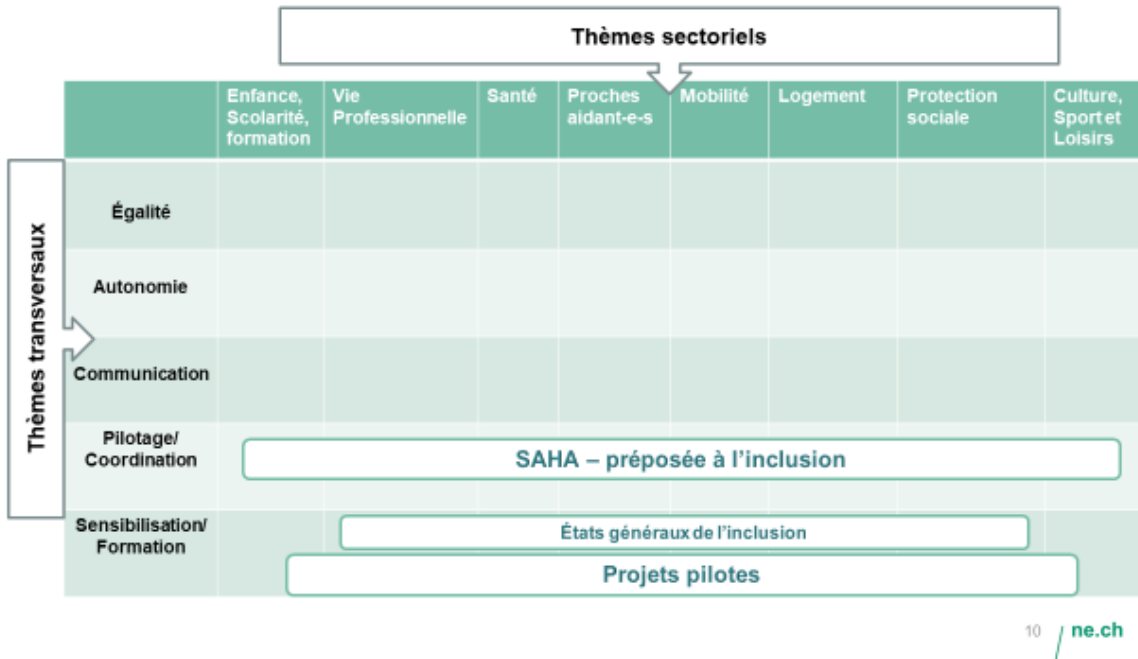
Thèmes sectoriels

Thèmes transversaux

| | Enfance, Scolarité, formation | Vie Professionnelle | Santé | Proches aidant-e-s | Mobilité | Logement | Protection sociale | Culture, Sport et Loisirs |
|---|---|---|---|---|---|---|---|---|
| Égalité | | | | | | | | |
| Autonomie | | | | | | | | |
| Communication | | | | | | | | |
| Pilotage/ Coordination | SAHA – préposée à l'inclusion | | | | | | | |
| Sensibilisation/ Formation | États généraux de l'inclusion<br>Projets pilotes | | | | | | | |

10 / ne.ch